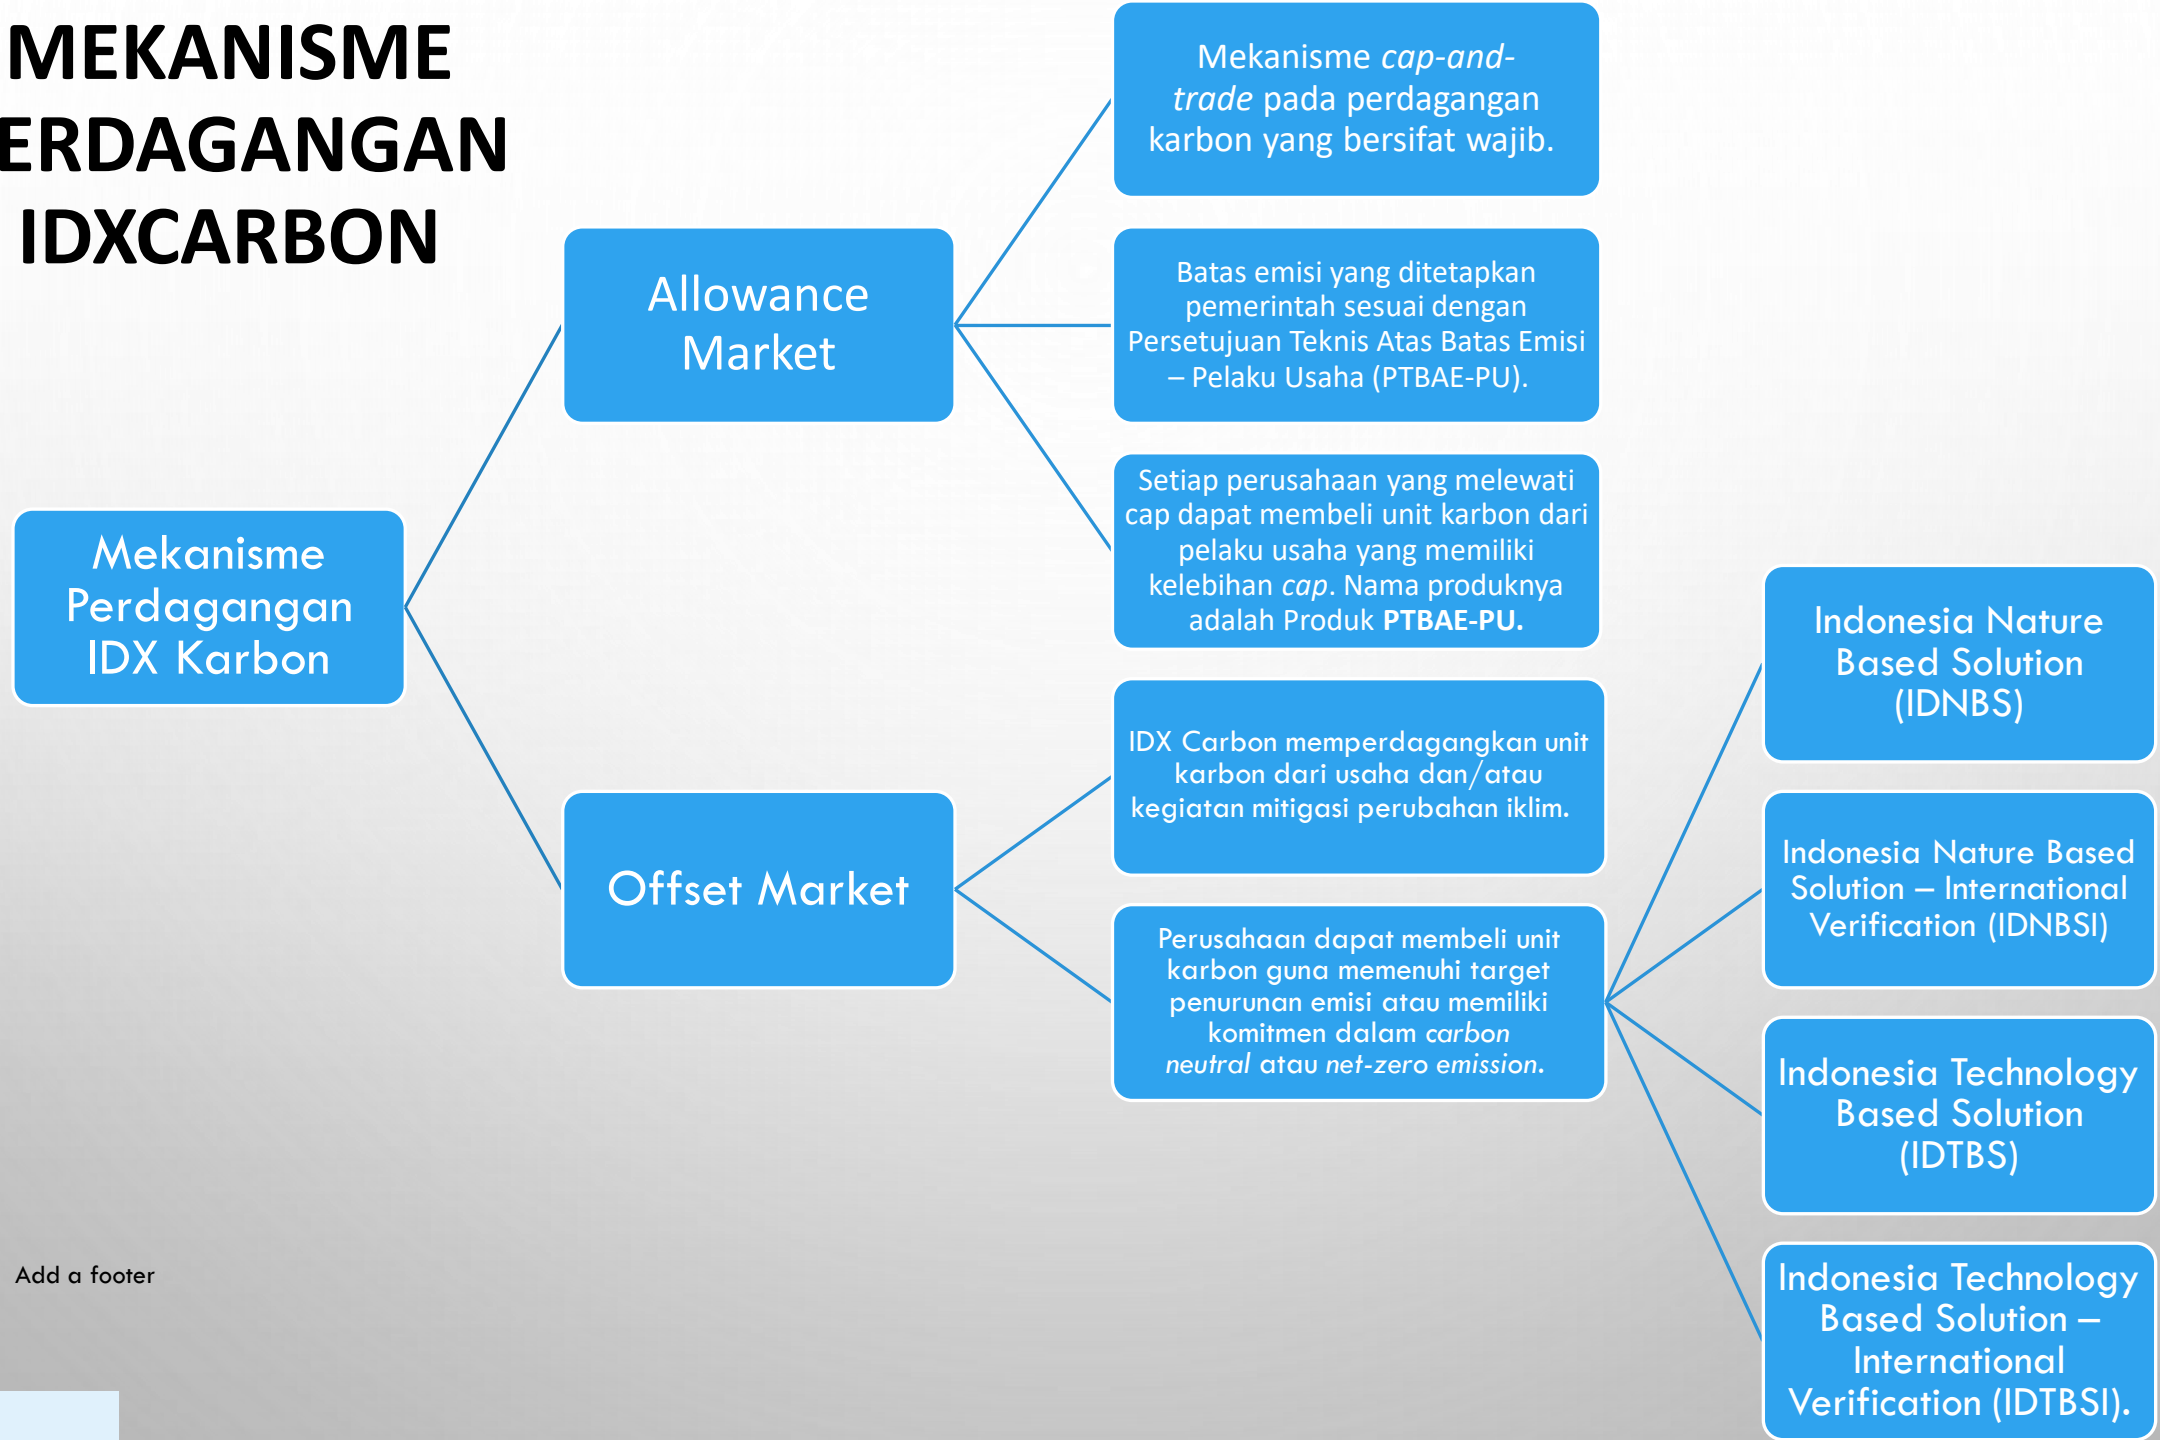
MEKANISME
ERDAGANGAN
IDXCARBON

Mekanisme Perdagangan IDX Karbon

Allowance Market

Mekanisme *cap-and-trade* pada perdagangan karbon yang bersifat wajib.

Batas emisi yang ditetapkan pemerintah sesuai dengan Persetujuan Teknis Atas Batas Emisi – Pelaku Usaha (PTBAE-PU).

Setiap perusahaan yang melewati cap dapat membeli unit karbon dari pelaku usaha yang memiliki kelebihan *cap*. Nama produknya adalah Produk **PTBAE-PU.**

Offset Market

IDX Carbon memperdagangkan unit karbon dari usaha dan/atau kegiatan mitigasi perubahan iklim.

Perusahaan dapat membeli unit karbon guna memenuhi target penurunan emisi atau memiliki komitmen dalam *carbon neutral* atau *net-zero emission*.

Indonesia Nature Based Solution (IDNBS)

Indonesia Nature Based Solution – International Verification (IDNBSI)

Indonesia Technology Based Solution (IDTBS)

Indonesia Technology Based Solution – International Verification (IDTBSI).

Add a footer